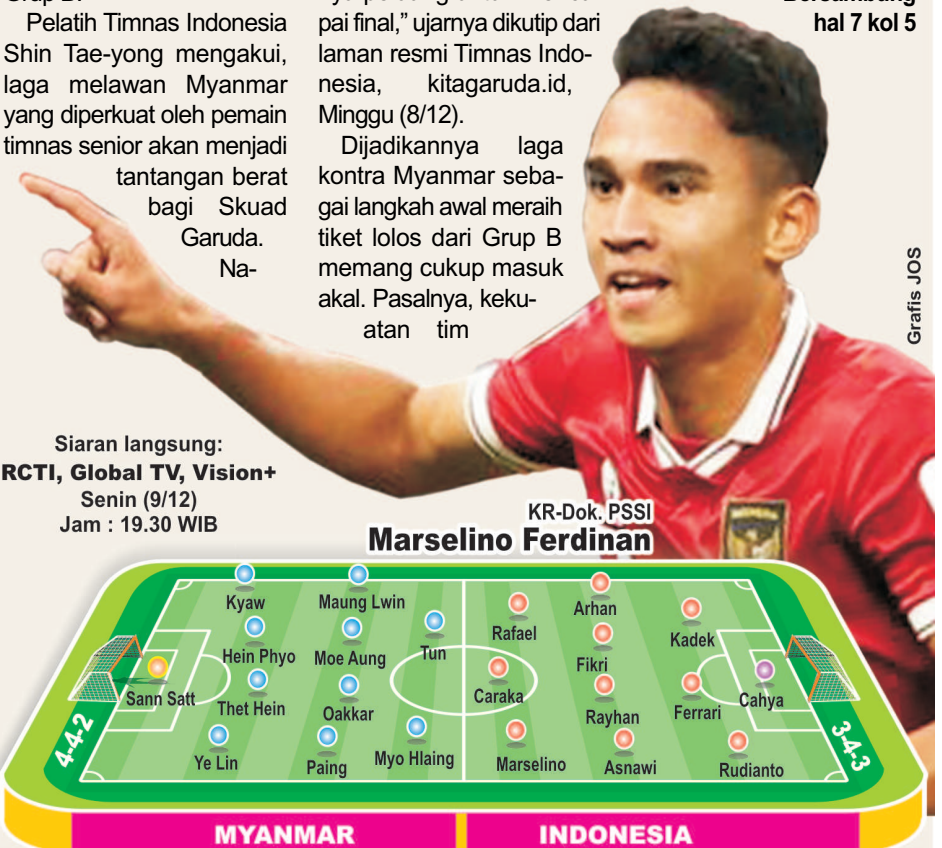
Grup B.

Pelatih Timnas Indonesia Shin Tae-yong mengakui, laga melawan Myanmar yang diperkuat oleh pemain timnas senior akan menjadi tantangan berat bagi Skuad Garuda. Na-

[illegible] pai final," ujarnya dikutip dari laman resmi Timnas Indonesia, kitagaruda.id, Minggu (8/12).

Dijadikannya laga kontra Myanmar sebagai langkah awal meraih tiket lolos dari Grup B memang cukup masuk akal. Pasalnya, kekuatan tim

Bersambung hal 7 kol 5

Grafis JOS

Siaran langsung:
RCTI, Global TV, Vision+
Senin (9/12)
Jam : 19.30 WIB

KR-Dok. PSSI
Marselino Ferdinan

Kyaw
Maung Lwin
Hein Phyo
Moe Aung
Tun
Sann Satt
Thet Hein
Oakkar
Ye Lin
Paing
Myo Hlaing
4-4-2

Arhan
Rafael
Kadek
Fikri
Caraka
Rayhan
Ferrari
Cahya
Marselino
Asnawi
Rudianto
3-4-3

MYANMAR
INDONESIA